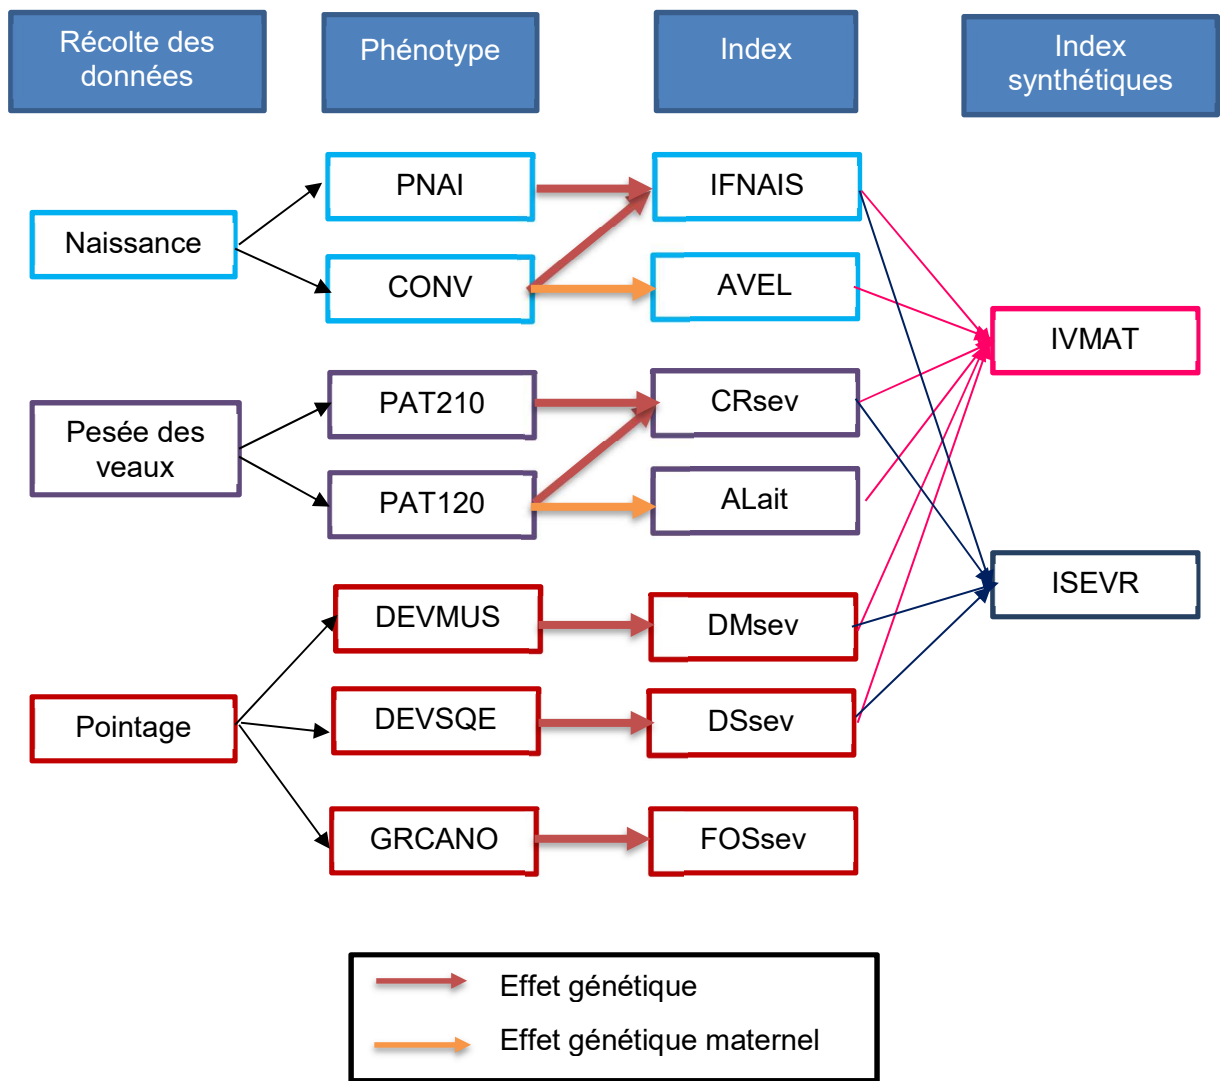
Récolte des données

Phénotype

Index

Index synthétiques

Naissance

PNAI

CONV

IFNAIS

AVEL

IVMAT

Pesée des veaux

PAT210

PAT120

CRsev

ALait

ISEVR

Pointage

DEVMUS

DEVSQE

GRCANO

DMsev

DSsev

FOSsev

Effet génétique

Effet génétique maternel